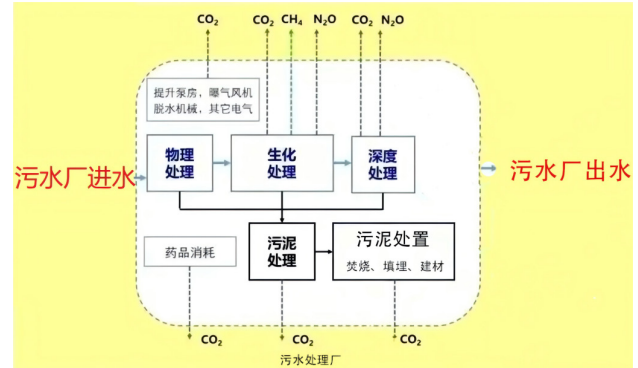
$CO_2$ $CO_2$ $CH_4$ $N_2O$ $CO_2$ $N_2O$

提升泵房、曝气风机
脱水机械，其它电气

污水厂进水

物理处理

生化处理

深度处理

污水厂出水

药品消耗

污泥处理

污泥处置
焚烧、填埋、建材

$CO_2$ $CO_2$ $CO_2$

污水处理厂